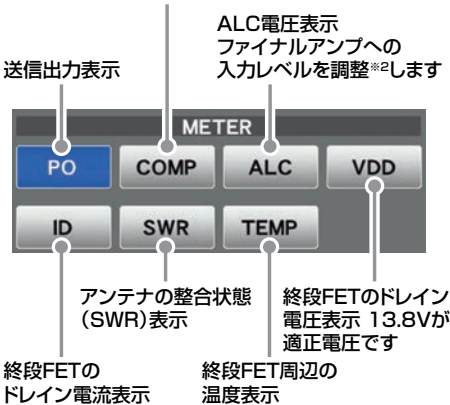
ALC電圧表示
ファイナルアンプへの
入力レベルを調整※2します

送信出力表示

METER

PO

COMP

ALC

VDD

ID

SWR

TEMP

アンテナの整合状態
(SWR)表示

終段FETのドレイン
電圧表示 13.8Vが
適正電圧です

終段FETの
ドレイン電流表示

終段FET周辺の
温度表示